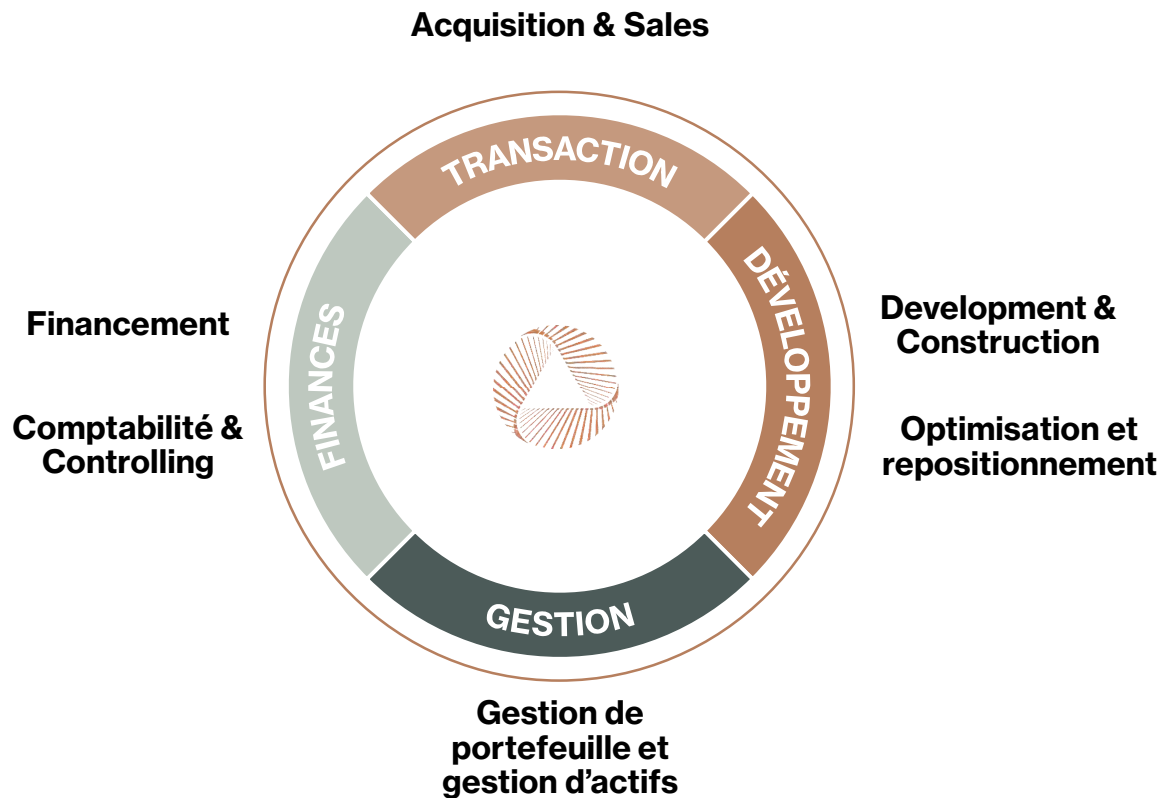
Acquisition & Sales

TRANSACTION

Financement

Comptabilité & Controlling

FINANCES

DÉVELOPPEMENT

Development & Construction

Optimisation et repositionnement

GESTION

Gestion de portefeuille et gestion d’actifs